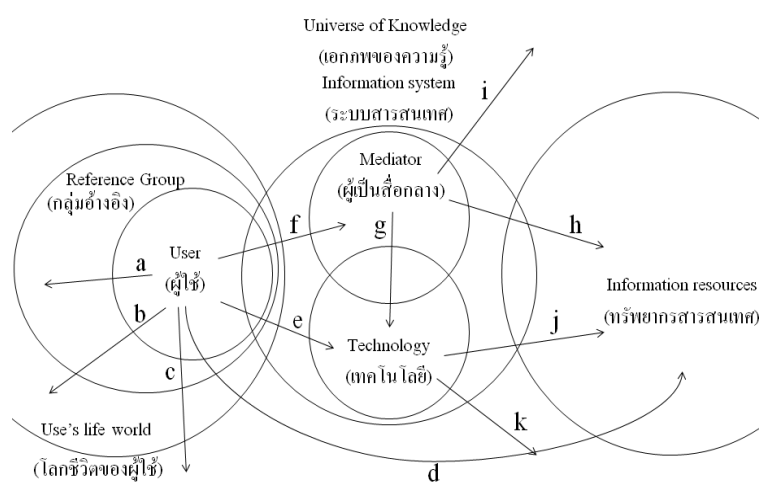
Universe of Knowledge
(เอกภพของความรู้)
Information system
(ระบบสารสนเทศ)

i

Mediator
(ผู้เป็นสื่อกลาง)

Reference Group
(กลุ่มอ้างอิง)

f

g

h

User
(ผู้ใช้)

a

Information resources
(ทรัพยากรสารสนเทศ)

b

e

j

Technology
(เทคโนโลยี)

c

k

Use's life world
(โลกชีวิตของผู้ใช้)

d